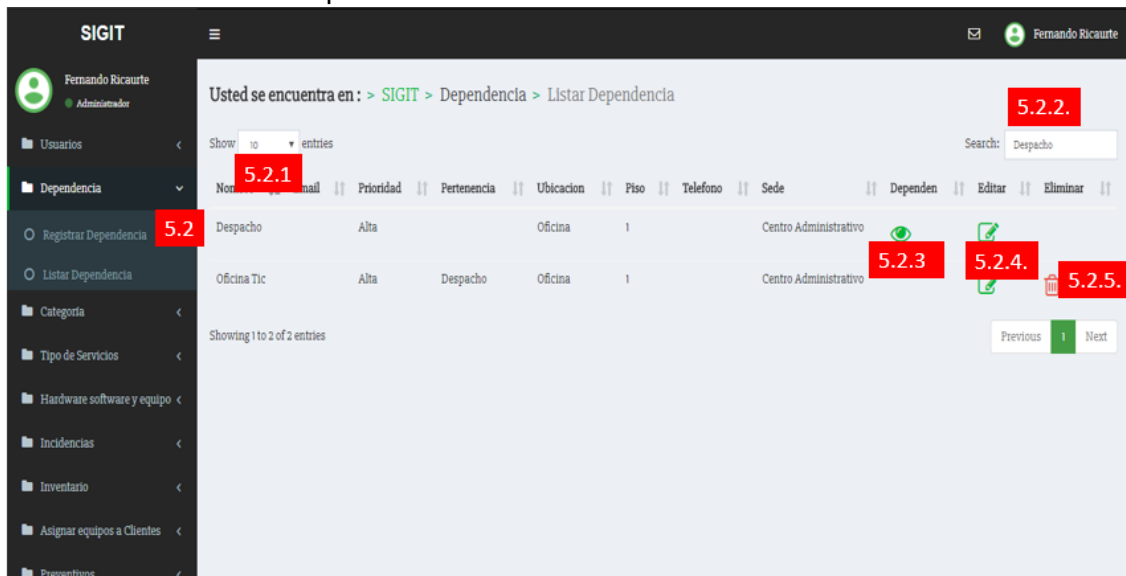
SIGIT

≡

Fernando Ricaurte

Fernando Ricaurte
Administrador

Usuarios
Dependencia
Registrar Dependencia
5.2
Listar Dependencia
Categoria
Tipo de Servicios
Hardware software y equipo
Incidencias
Inventario
Asignar equipos a Clientes
Preventivos

Usted se encuentra en : > SIGIT > Dependencia > Listar Dependencia

5.2.2.

Show 10 entries

5.2.1

Search: Despacho

| Nom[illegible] | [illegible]mail | Prioridad | Pertenencia | Ubicacion | Piso | Telefono | Sede | Dependen | Editar | Eliminar |
|---|---|---|---|---|---|---|---|---|---|---|
| Despacho | | Alta | | Oficina | 1 | | Centro Administrativo | | | |
| Oficina Tic | | Alta | Despacho | Oficina | 1 | | Centro Administrativo | | | |

5.2.3

5.2.4.

5.2.5.

Showing 1 to 2 of 2 entries

Previous 1 Next